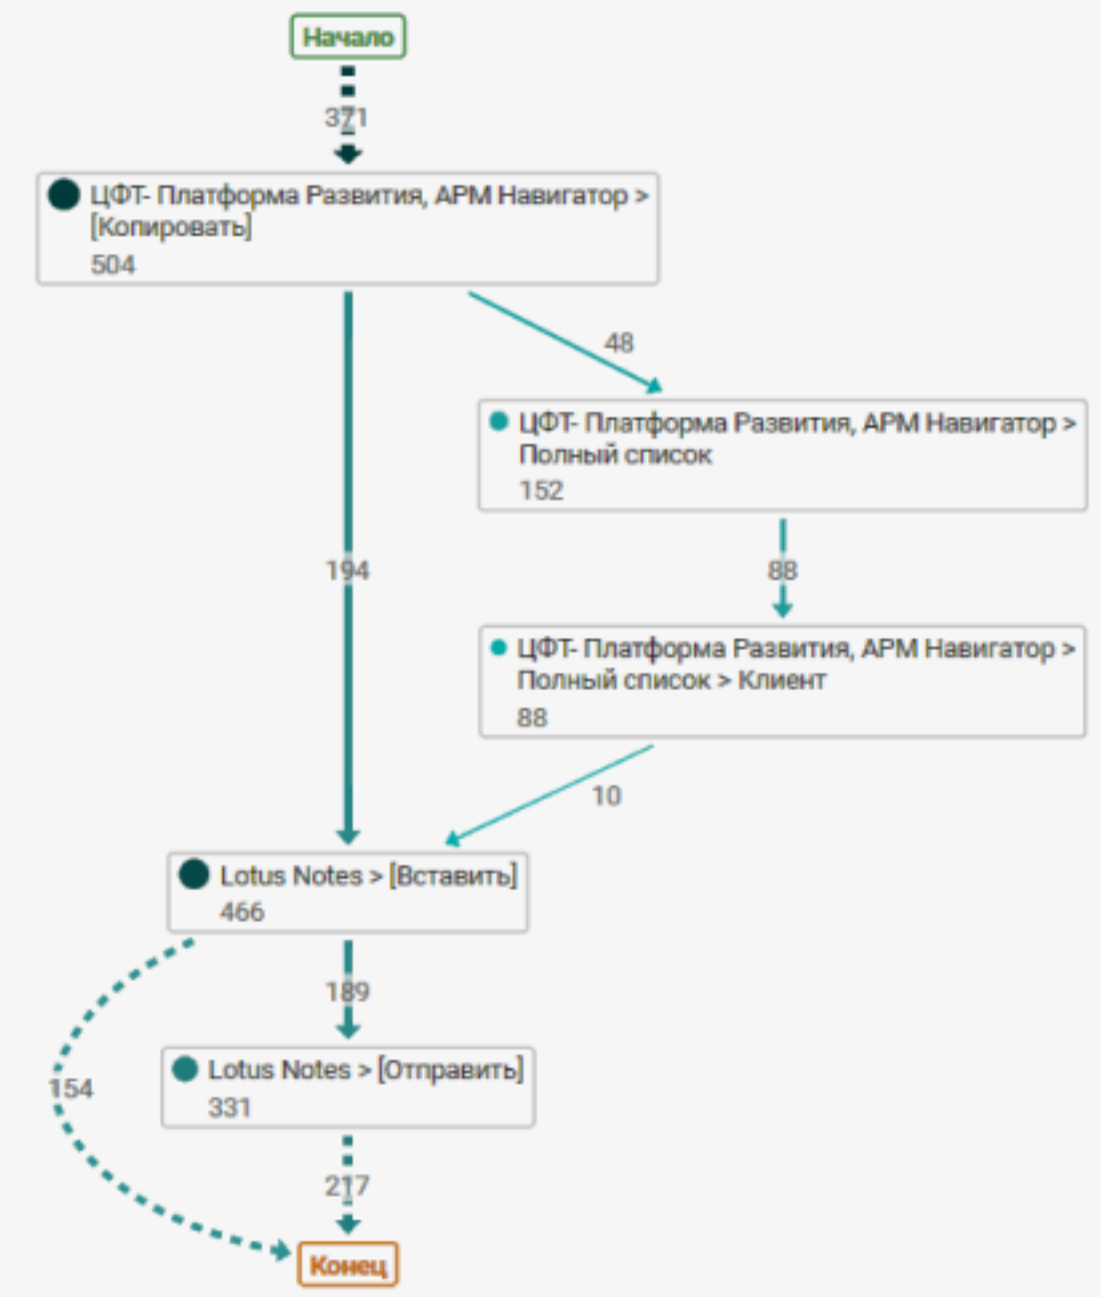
Начало

371

ЦФТ- Платформа Развития, АРМ Навигатор > [Копировать]
504

48

ЦФТ- Платформа Развития, АРМ Навигатор > Полный список
152

194

88

ЦФТ- Платформа Развития, АРМ Навигатор > Полный список > Клиент
88

10

Lotus Notes > [Вставить]
466

189

154

Lotus Notes > [Отправить]
331

217

Конец